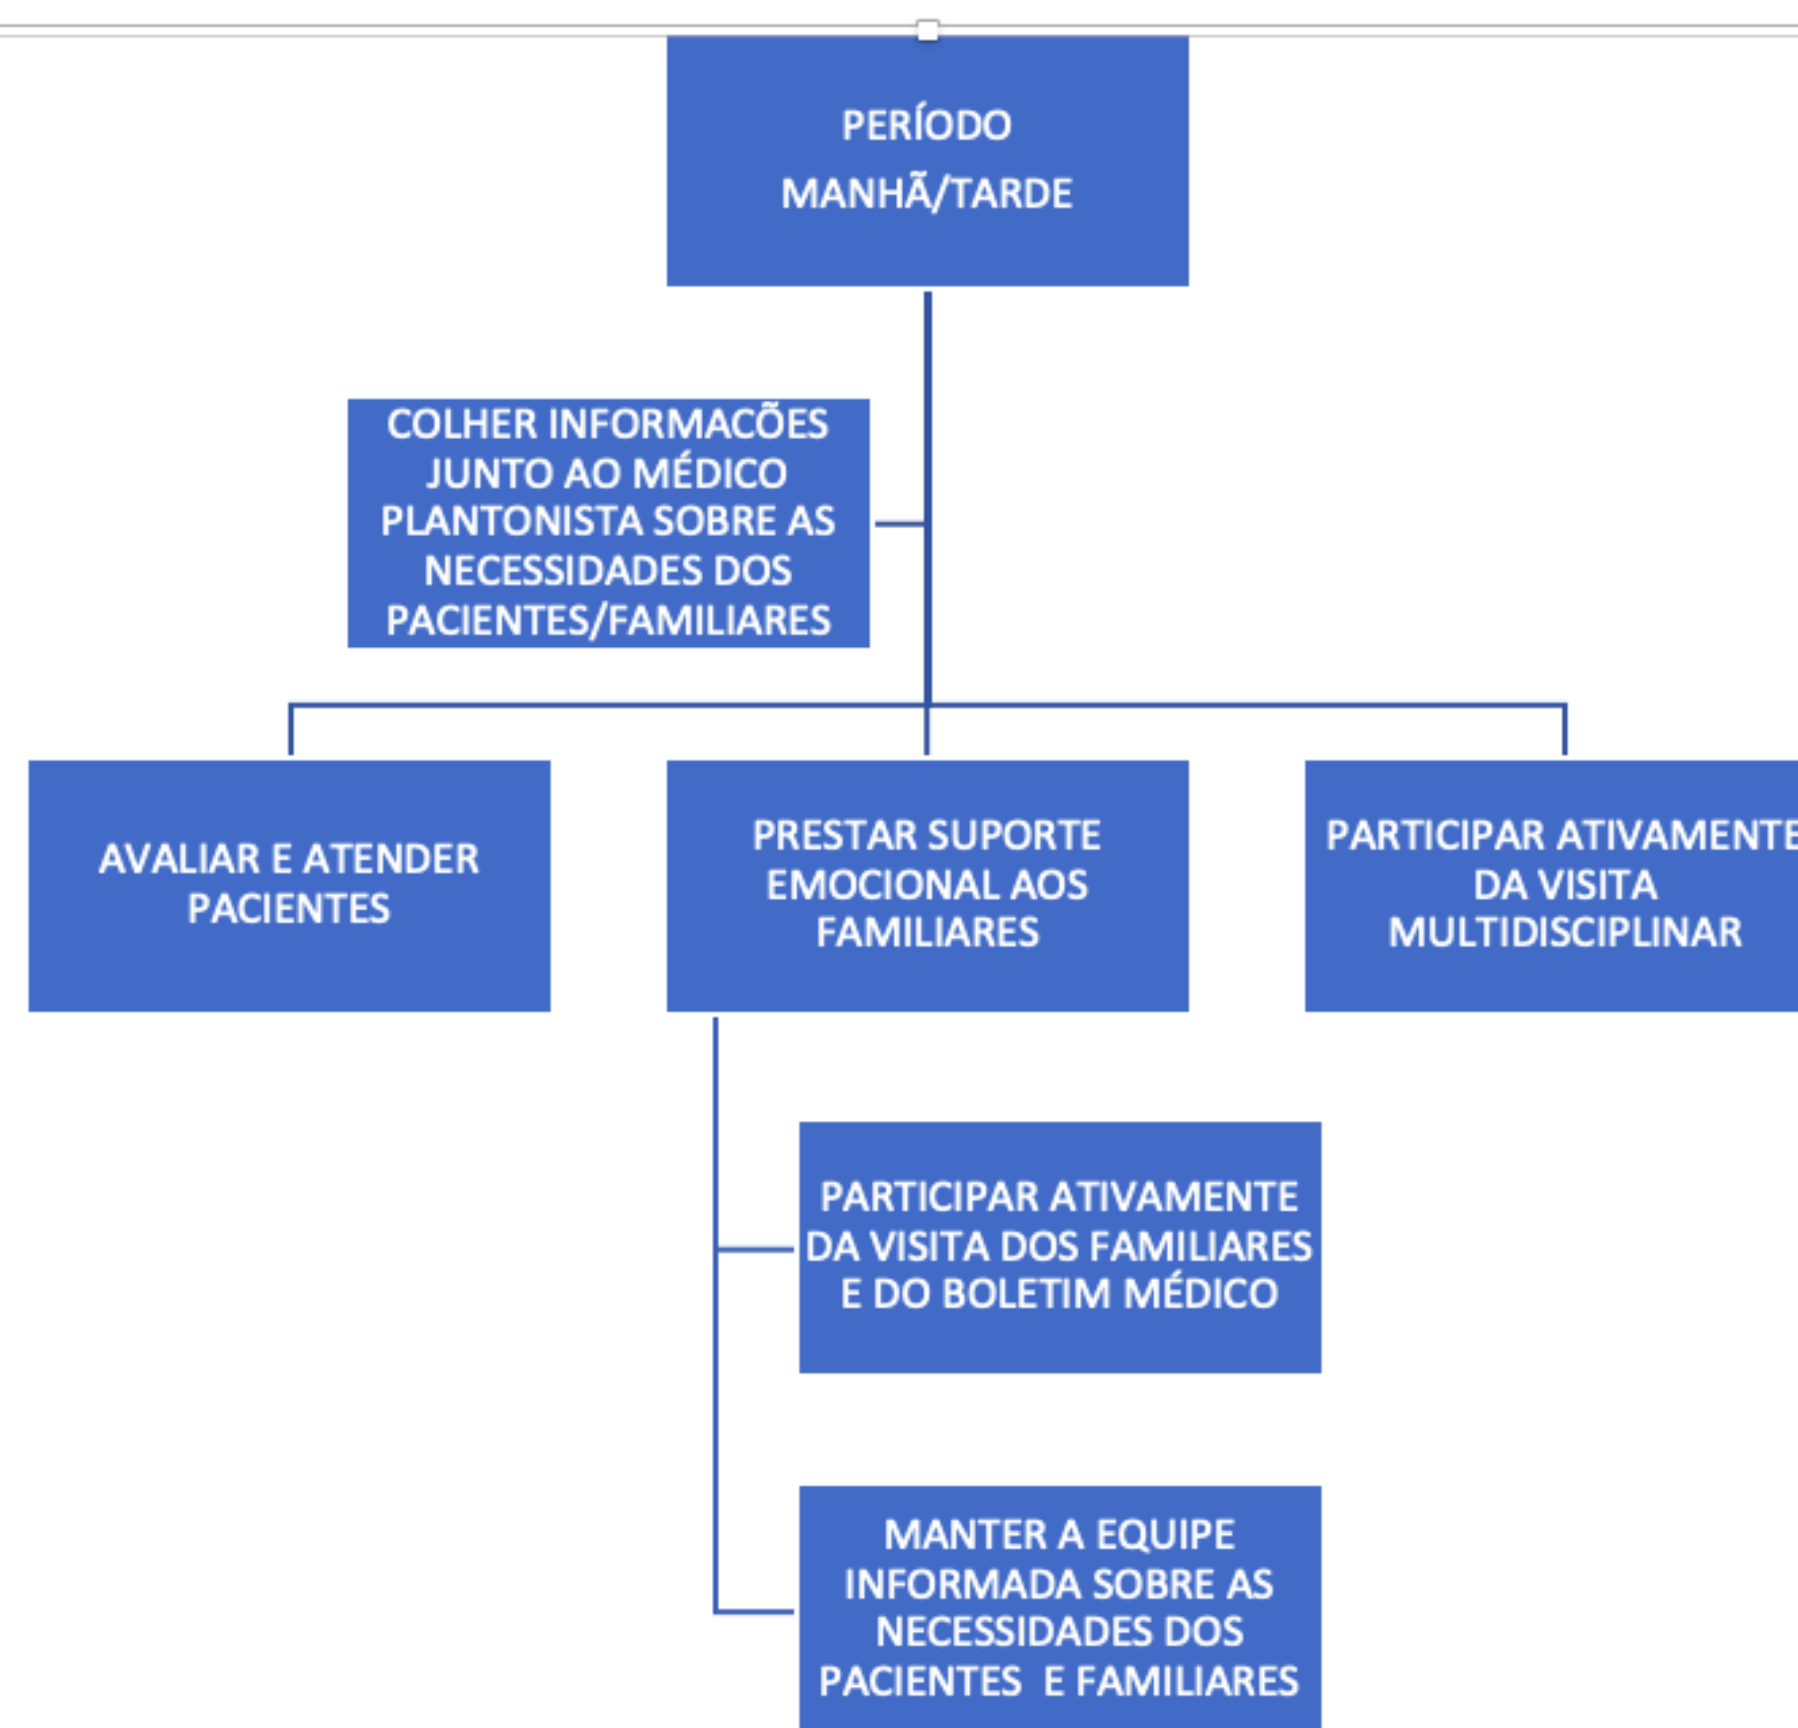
PERÍODO

MANHÃ/TARDE

COLHER INFORMACÕES JUNTO AO MÉDICO PLANTONISTA SOBRE AS NECESSIDADES DOS PACIENTES/FAMILIARES

AVALIAR E ATENDER PACIENTES

PRESTAR SUPORTE EMOCIONAL AOS FAMILIARES

PARTICIPAR ATIVAMENTE DA VISITA MULTIDISCIPLINAR

PARTICIPAR ATIVAMENTE DA VISITA DOS FAMILIARES E DO BOLETIM MÉDICO

MANTER A EQUIPE INFORMADA SOBRE AS NECESSIDADES DOS PACIENTES E FAMILIARES